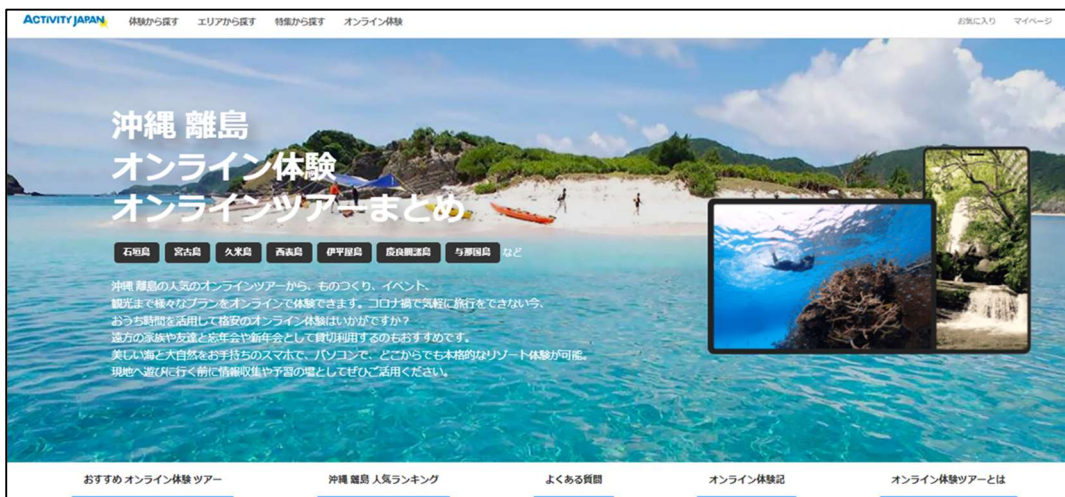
ACTIVITY JAPAN 体験から探す エリアから探す 特集から探す オンライン体験 お気に入り マイページ

沖縄 離島
オンライン体験
オンラインツアーまとめ

石垣島 宮古島 久米島 西表島 伊平屋島 座間味島 与那国島 など

沖縄 離島の人気のオンラインツアーから、ものつくり、イベント、観光まで様々なプランをオンラインで体験できます。コロナ禍で気軽に旅行をできない今、おうち時間を活用して格安のオンライン体験はいかがですか？遠方の家族や友達と忘年会や新年会として貸切利用するのもおすすめです。美しい海と大自然をお手持ちのスマホで、パソコンで、どこからでも本格的なリゾート体験が可能。現地へ遊びに行く前に情報収集や予習の場としてぜひご活用ください。

おすすめ オンライン体験 ツアー 沖縄 離島 人気ランキング よくある質問 オンライン体験記 オンライン体験ツアーとは